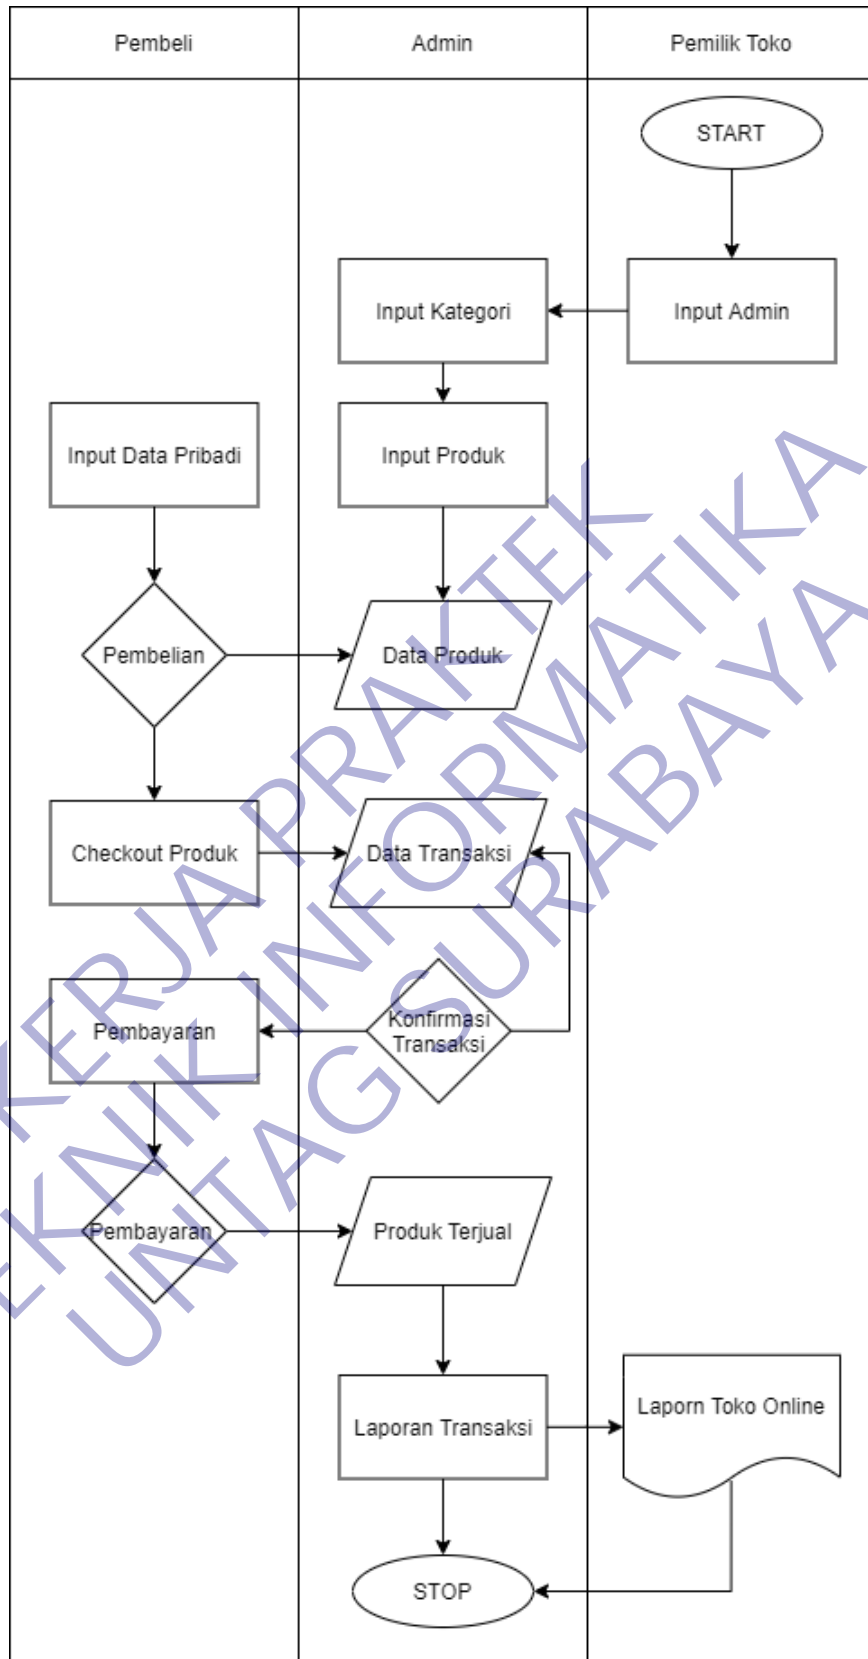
Pembeli

Admin

Pemilik Toko

START

Input Kategori

Input Admin

Input Data Pribadi

Input Produk

Pembelian

Data Produk

Checkout Produk

Data Transaksi

Pembayaran

Konfirmasi Transaksi

Pembayaran

Produk Terjual

Laporan Transaksi

Laporn Toko Online

STOP

KERJA PRAKTEK
TEKNIK INFORMATIKA
UNTAG SURABAYA